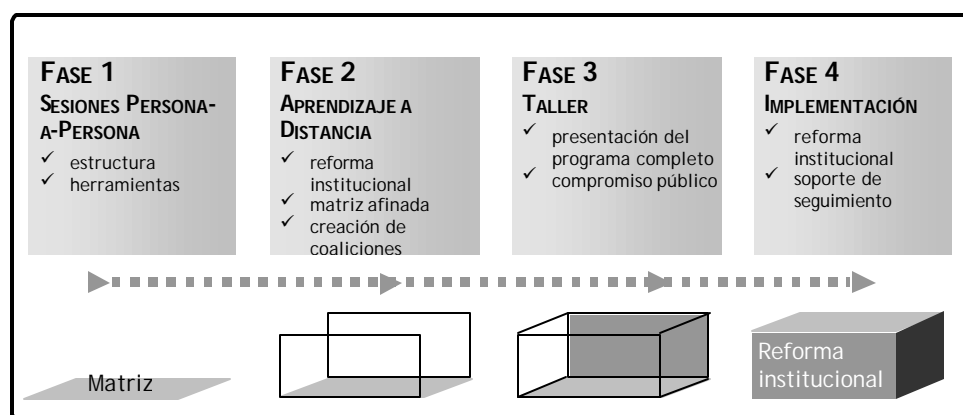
FASE 1
SESIONES PERSONA-A-PERSONA
✓ estructura
✓ herramientas

FASE 2
APRENDIZAJE A DISTANCIA
✓ reforma institucional
✓ matriz afinada
✓ creación de coaliciones

FASE 3
TALLER
✓ presentación del programa completo
✓ compromiso público

FASE 4
IMPLEMENTACIÓN
✓ reforma institucional
✓ soporte de seguimiento

Matriz

Reforma institucional